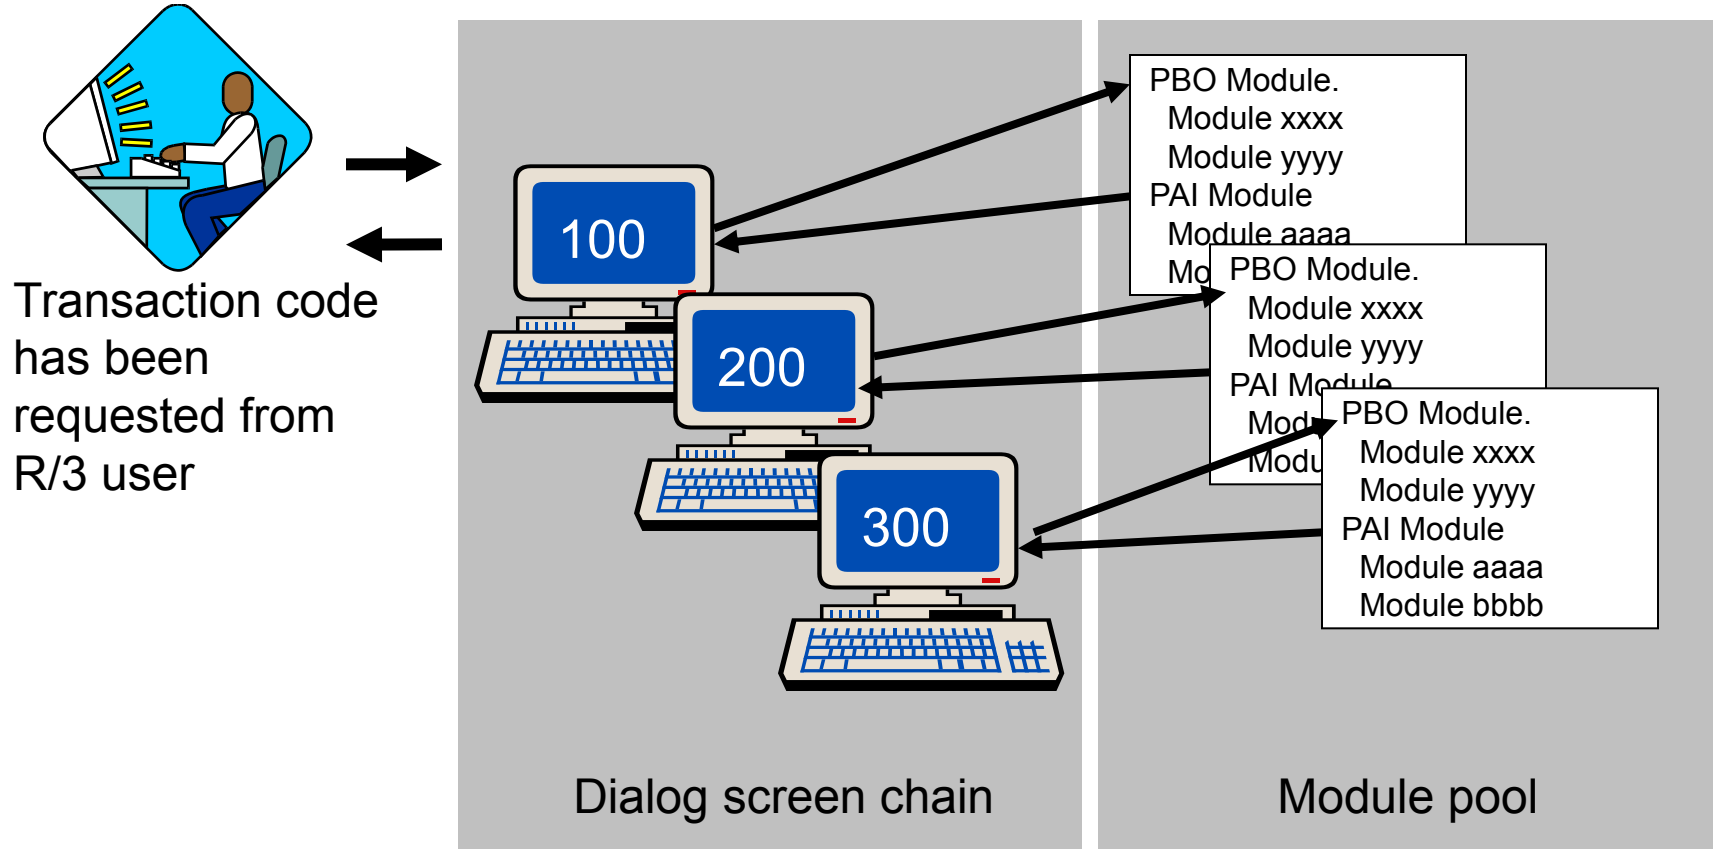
Transaction code has been requested from R/3 user

100

200

300

PBO Module.
Module xxxx
Module yyyy
PAI Module
Module aaaa
Mo

PBO Module.
Module xxxx
Module yyyy
PAI Module
Mod
Modu

PBO Module.
Module xxxx
Module yyyy
PAI Module
Module aaaa
Module bbbb

Dialog screen chain

Module pool